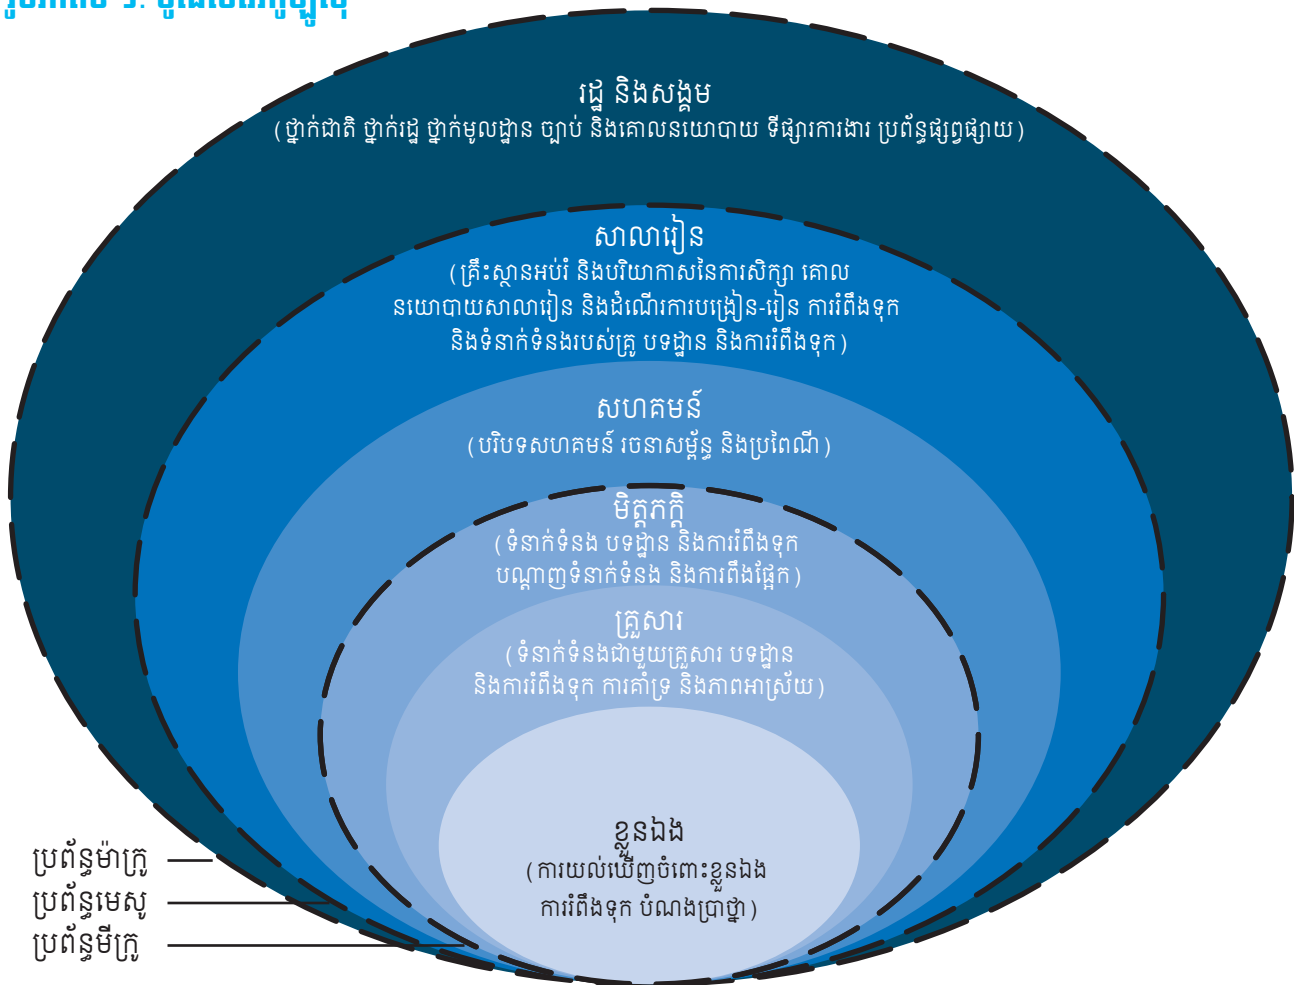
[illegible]

រដ្ឋ និងសង្គម
(ថ្នាក់ជាតិ ថ្នាក់រដ្ឋ ថ្នាក់មូលដ្ឋាន ច្បាប់ និងគោលនយោបាយ ទីផ្សារការងារ ប្រព័ន្ធផ្សព្វផ្សាយ)

សាលារៀន
(គ្រឹះស្ថានអប់រំ និងបរិយាកាសនៃការសិក្សា គោលនយោបាយសាលារៀន និងដំណើរការបង្រៀន-រៀន ការរំពឹងទុក និងទំនាក់ទំនងរបស់គ្រូ បទដ្ឋាន និងការរំពឹងទុក)

សហគមន៍
(បរិបទសហគមន៍ រចនាសម្ព័ន្ធ និងប្រពៃណី)

មិត្តភក្តិ
(ទំនាក់ទំនង បទដ្ឋាន និងការរំពឹងទុក បណ្តាញទំនាក់ទំនង និងការពឹងផ្អែក)

គ្រួសារ
(ទំនាក់ទំនងជាមួយគ្រួសារ បទដ្ឋាន និងការរំពឹងទុក ការគាំទ្រ និងភាពអាស្រ័យ)

ខ្លួនឯង
(ការយល់ឃើញចំពោះខ្លួនឯង ការរំពឹងទុក បំណងប្រាថ្នា)

ប្រព័ន្ធម៉ាក្រូ
ប្រព័ន្ធមេសូ
ប្រព័ន្ធមីក្រូ